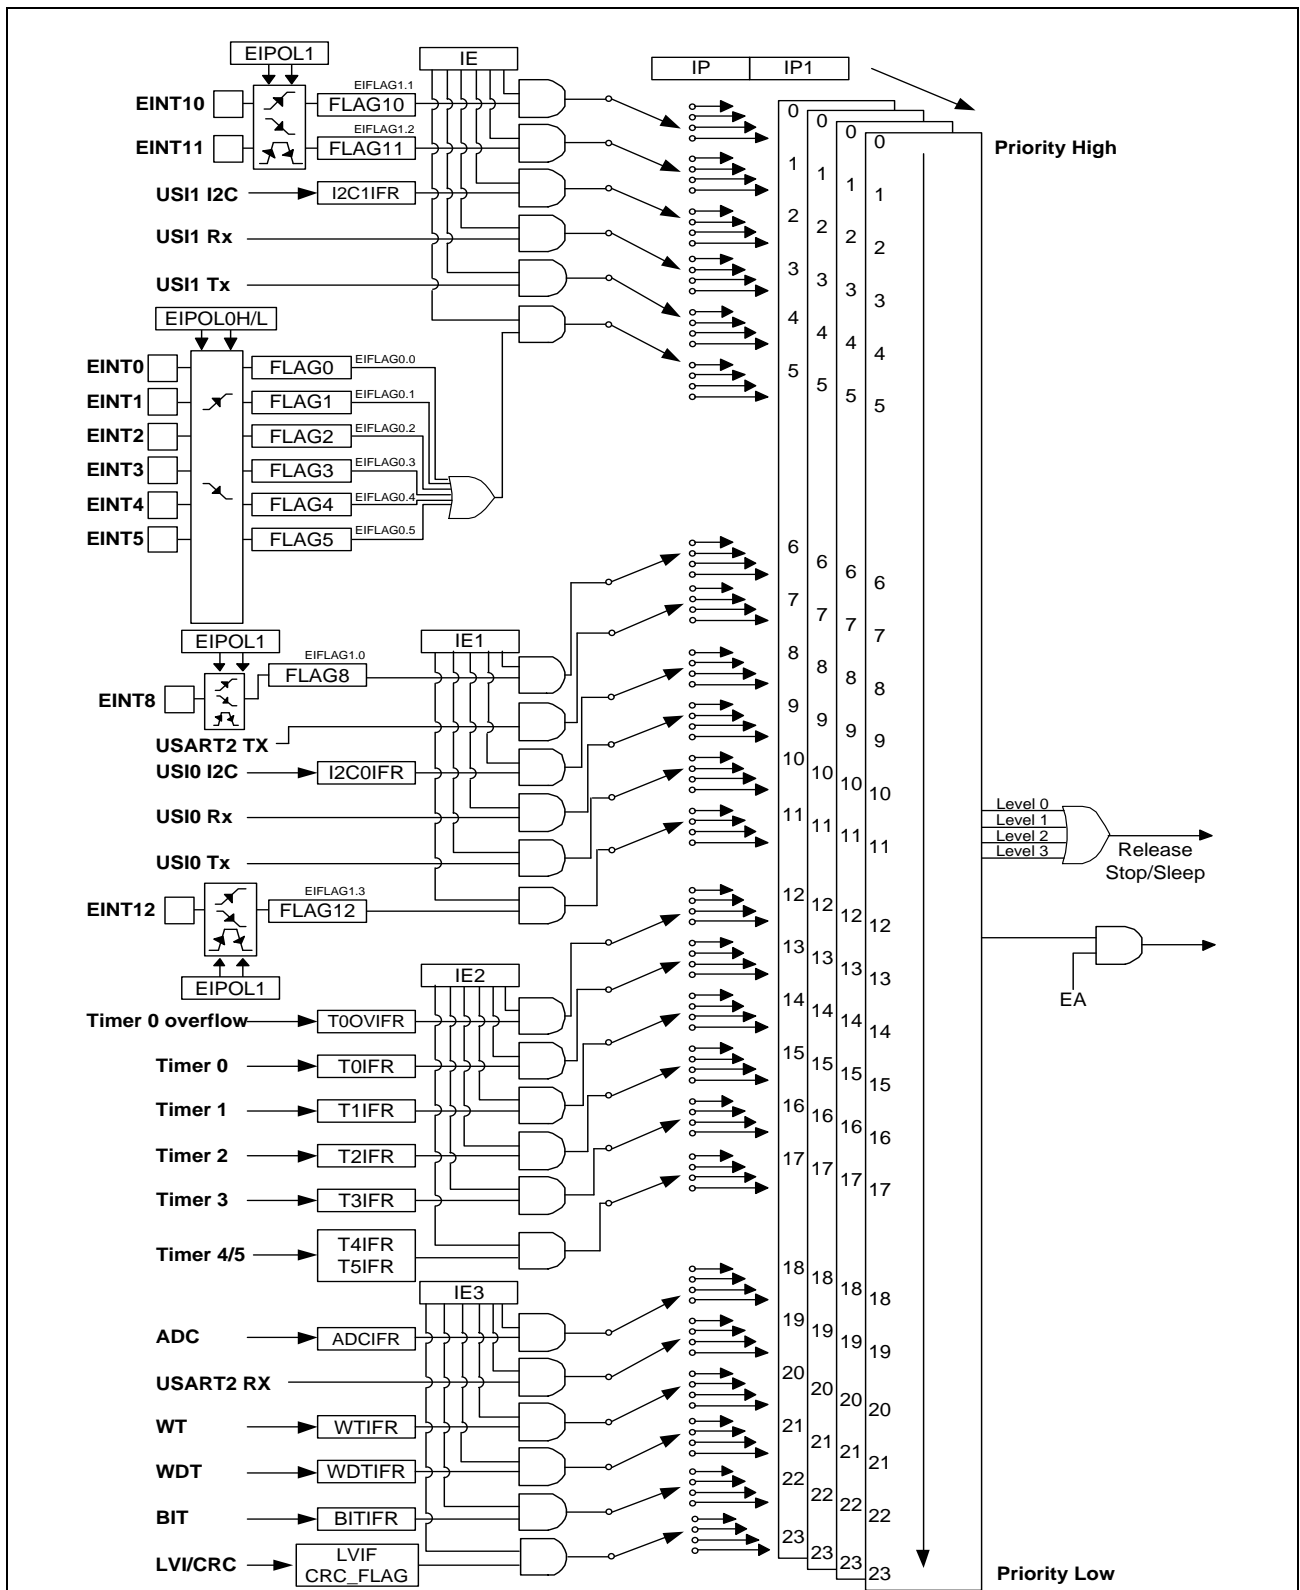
EIPOL1

IE

IP IP1

EIFLAG1.1
EINT10 FLAG10
EIFLAG1.2
EINT11 FLAG11
USI1 I2C I2C1IFR
USI1 Rx
USI1 Tx

EIPOL0H/L

EINT0 FLAG0 EIFLAG0.0
EINT1 FLAG1 EIFLAG0.1
EINT2 FLAG2 EIFLAG0.2
EINT3 FLAG3 EIFLAG0.3
EINT4 FLAG4 EIFLAG0.4
EINT5 FLAG5 EIFLAG0.5

EIPOL1
IE1
EIFLAG1.0
EINT8 FLAG8
USART2 TX
USI0 I2C I2C0IFR
USI0 Rx
USI0 Tx
EIFLAG1.3
EINT12 FLAG12
EIPOL1

IE2
Timer 0 overflow T0OVIFR
Timer 0 T0IFR
Timer 1 T1IFR
Timer 2 T2IFR
Timer 3 T3IFR
Timer 4/5 T4IFR T5IFR

IE3
ADC ADCIFR
USART2 RX
WT WTIFR
WDT WDTIFR
BIT BITIFR
LVI/CRC LVIF CRC_FLAG

0 0 0 0
1 1 1 1
2 2 2 2
3 3 3 3
4 4 4 4
5 5 5 5
6 6 6 6
7 7 7 7
8 8 8 8
9 9 9 9
10 10 10 10
11 11 11 11
12 12 12 12
13 13 13 13
14 14 14 14
15 15 15 15
16 16 16 16
17 17 17 17
18 18 18 18
19 19 19 19
20 20 20 20
21 21 21 21
22 22 22 22
23 23 23 23

Priority High

Level 0
Level 1
Level 2
Level 3
Release Stop/Sleep

EA

Priority Low